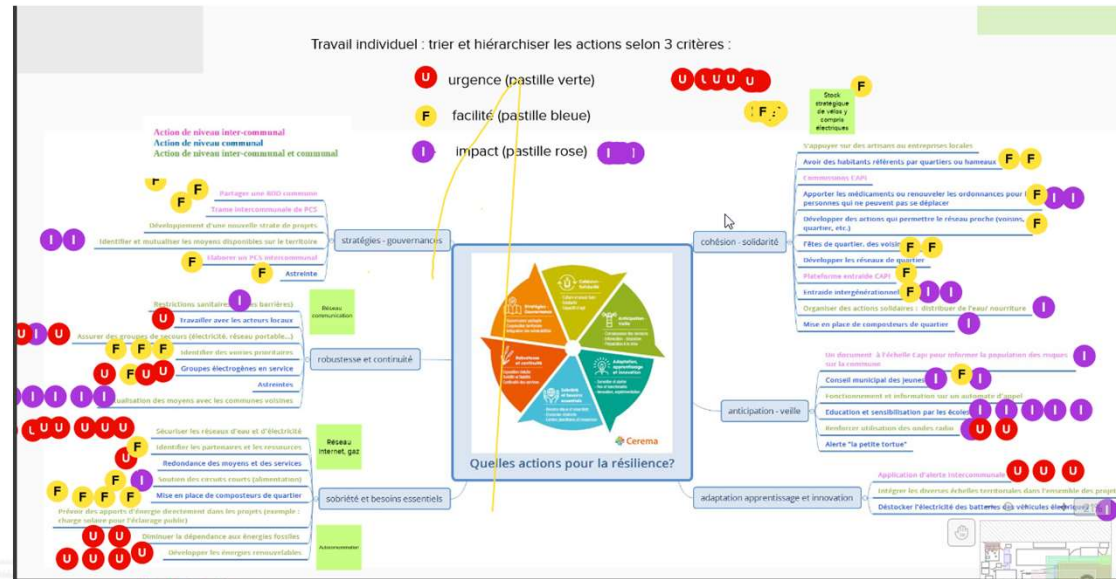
Travail individuel : trier et hiérarchiser les actions selon 3 critères :

U urgence (pastille verte)

F facilité (pastille bleue)

I impact (pastille rose)

Action de niveau inter-communal
Action de niveau communal
Action de niveau inter-communal et communal

Stock stratégique de vélos y compris électriques

stratégies - gouvernances
Partager une BDD commune
Trame intercommunale de PCS
Développement d'une nouvelle strate de projets
Identifier et mutualiser les moyens disponibles sur le territoire
Elaborer un PCS intercommunal
Astreinte

robustesse et continuité
Restrictions sanitaires (gestes barrières)
Réseau communication
Travailler avec les acteurs locaux
Assurer des groupes de secours (électricité, réseau portable...)
Identifier des voiries prioritaires
Groupes électrogènes en service
Astreintes
Mutualisation des moyens avec les communes voisines

sobriété et besoins essentiels
Sécuriser les réseaux d'eau et d'électricité
Réseau internet, gaz
Identifier les partenaires et les ressources
Redondance des moyens et des services
Soutien des circuits courts (alimentation)
Mise en place de composteurs de quartier
Prévoir des apports d'énergie directement dans les projets (exemple : charge solaire pour l'éclairage public)
Diminuer la dépendance aux énergies fossiles
Autoconsommation
Développer les énergies renouvelables

Quelles actions pour la résilience?
Cerema

cohésion - solidarité
S'appuyer sur des artisans ou entreprises locales
Avoir des habitants référents par quartiers ou hameaux
Commissions CAPI
Apporter les médicaments ou renouveler les ordonnances pour les personnes qui ne peuvent pas se déplacer
Développer des actions qui permettre le réseau proche (voisins, quartier, etc.)
Fêtes de quartier, des voisins
Développer les réseaux de quartier
Plateforme entraide CAPI
Entraide intergénérationnelle
Organiser des actions solidaires : distribuer de l'eau/ nourriture
Mise en place de composteurs de quartier

anticipation - veille
Un document à l'échelle Capi pour informer la population des risques sur la commune
Conseil municipal des jeunes
Fonctionnement et information sur un automate d'appel
Education et sensibilisation par les écoles
Renforcer utilisation des ondes radio
Alerte "la petite tortue"

adaptation apprentissage et innovation
Application d'alerte intercommunale
Intégrer les diverses échelles territoriales dans l'ensemble des projets
Déstocker l'électricité des batteries des véhicules électriques